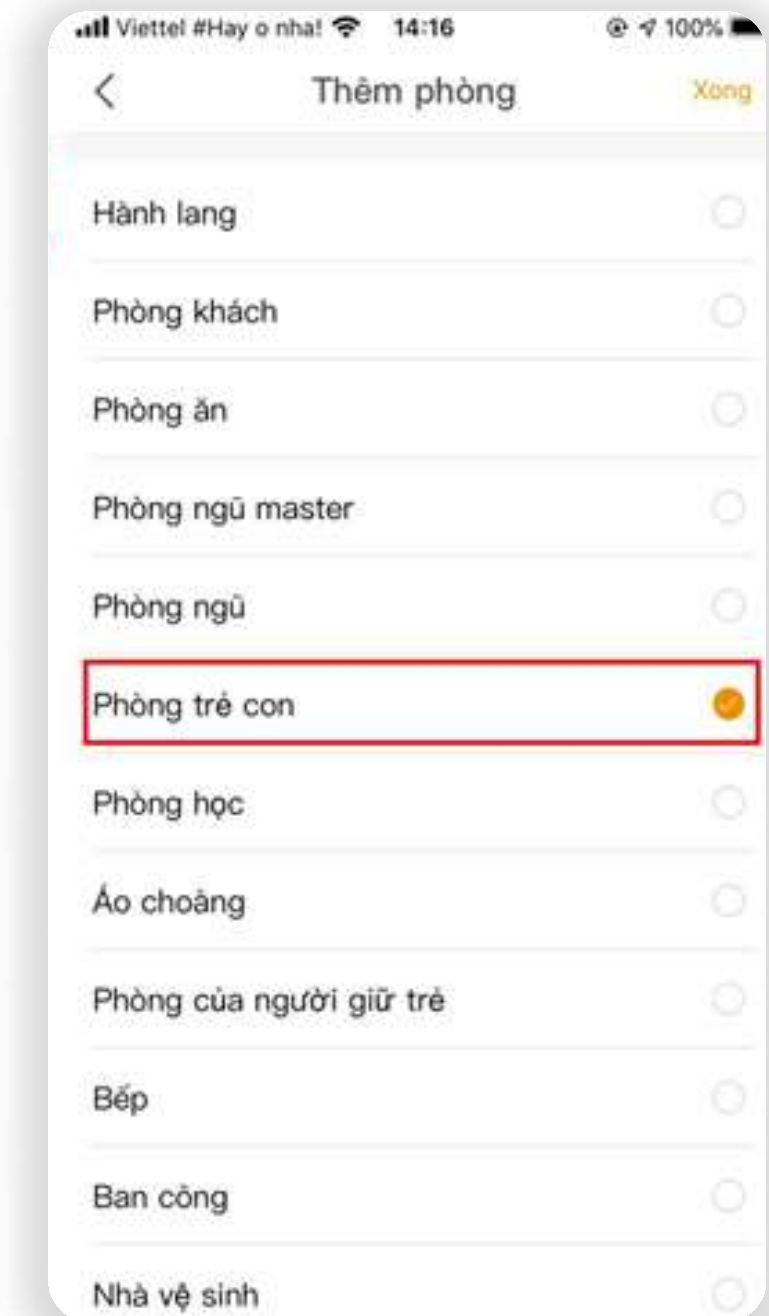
Viettel #Hay o nha! 14:16 100%

<

Thêm phòng

Xong

Hành lang

Phòng khách

Phòng ăn

Phòng ngủ master

Phòng ngủ

Phòng trẻ con

Phòng học

Áo choàng

Phòng của người giữ trẻ

Bếp

Ban công

Nhà vệ sinh